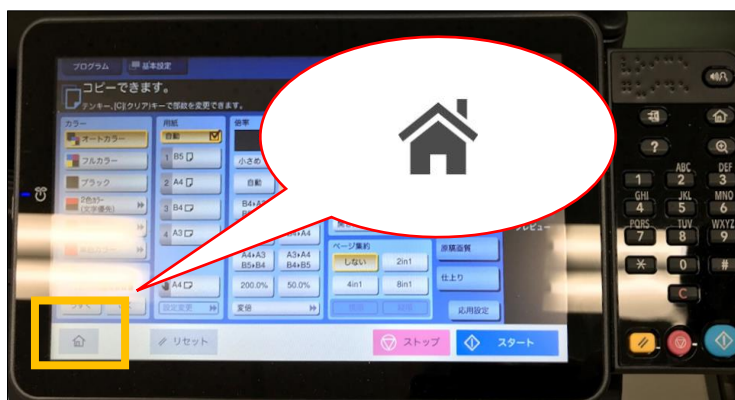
プログラム

基本設定

コピーできます。

テンキー、[C](クリア)キーで部数を変更できます。

カラー

オートカラー

フルカラー

ブラック

2色カラー (文字優先)

用紙

自動

1 B5

2 A4

3 B4

4 A3

A4

設定変更

倍率

小さめ

自動

B4+A3

A4+A3 B5+B4

A3+A4 B4+B5

200.0%

50.0%

変倍

ページ集約

しない

2in1

4in1

8in1

原稿画質

仕上り

応用設定

プレビュー

リセット

ストップ

スタート

ABC 2

DEF 3

GHI 4

JKL 5

MNO 6

PQRS 7

TUV 8

WXYZ 9

1

0

＊

#

C

?